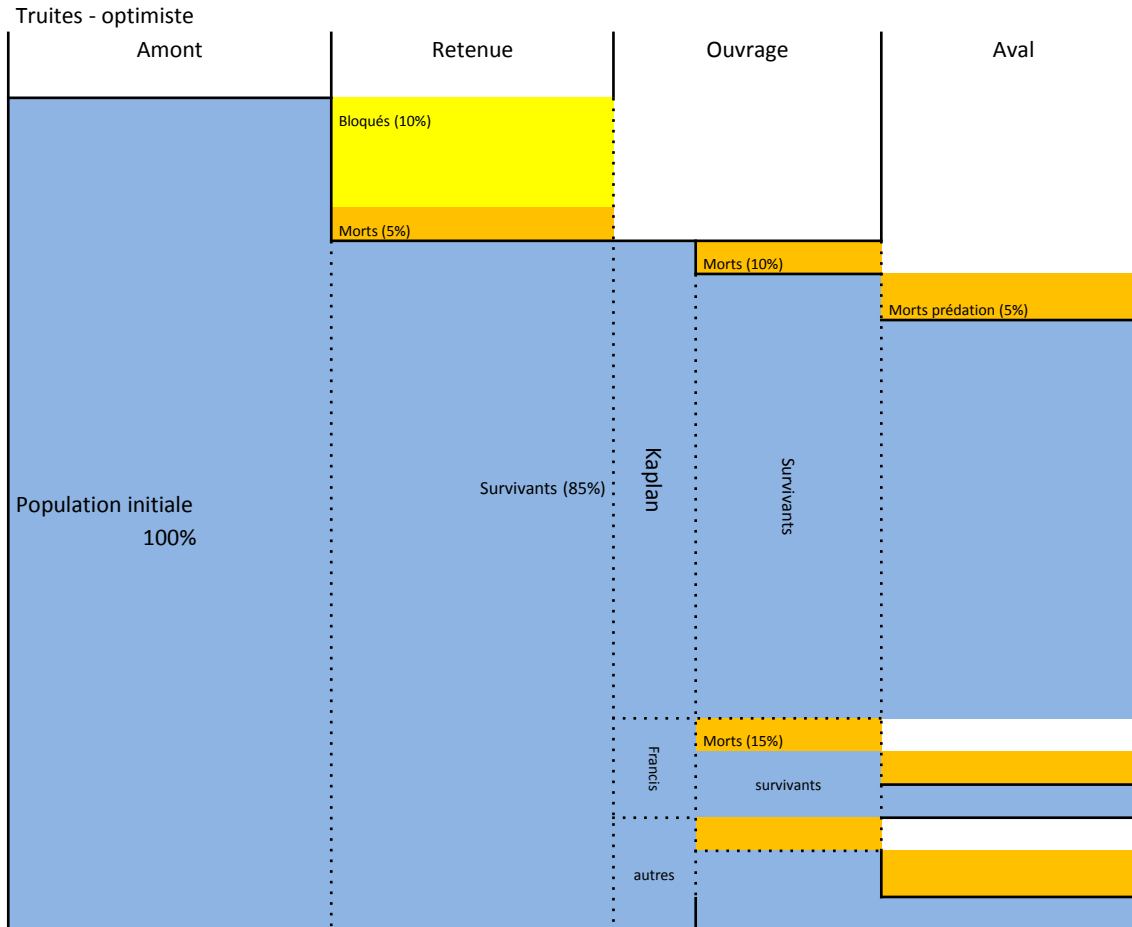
Truites - optimiste

Amont

Retenue

Ouvrage

Aval

Bloqués (10%)

Morts (5%)

Morts (10%)

Morts prédation (5%)

Population initiale
100%

Survivants (85%)

Kaplan

Survivants

Morts (15%)

Francis

survivants

autres